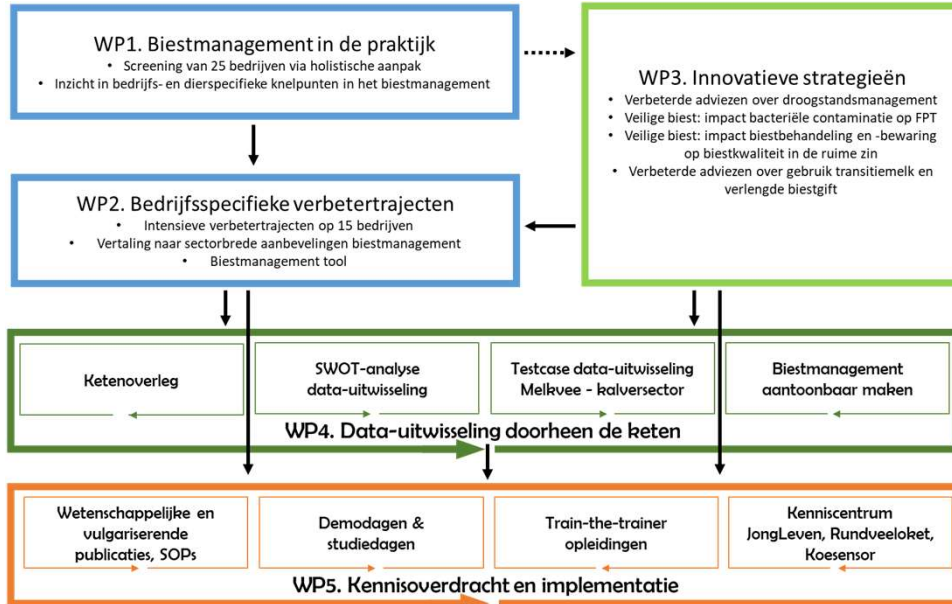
WP1. Biestmanagement in de praktijk
• Screening van 25 bedrijven via holistische aanpak
• Inzicht in bedrijfs- en dierspecifieke knelpunten in het biestmanagement

WP3. Innovatieve strategieën
• Verbeterde adviezen over droogstandsmanagement
• Veilige biest: impact bacteriële contaminatie op FPT
• Veilige biest: impact biestbehandeling en -bewaring op biestkwaliteit in de ruime zin
• Verbeterde adviezen over gebruik transitiemelk en verlengde biestgift

WP2. Bedrijfsspecifieke verbetertrajecten
• Intensieve verbetertrajecten op 15 bedrijven
• Vertaling naar sectorbrede aanbevelingen biestmanagement
• Biestmanagement tool

Ketenoverleg

SWOT-analyse data-uitwisseling

Testcase data-uitwisseling Melkvee - kalversector

Biestmanagement aantoonbaar maken

WP4. Data-uitwisseling doorheen de keten

Wetenschappelijke en vulgariserende publicaties, SOPs

Demodagen & studiedagen

Train-the-trainer opleidingen

Kenniscentrum JongLeven, Rundveeloket, Koesensor

WP5. Kennisoverdracht en implementatie